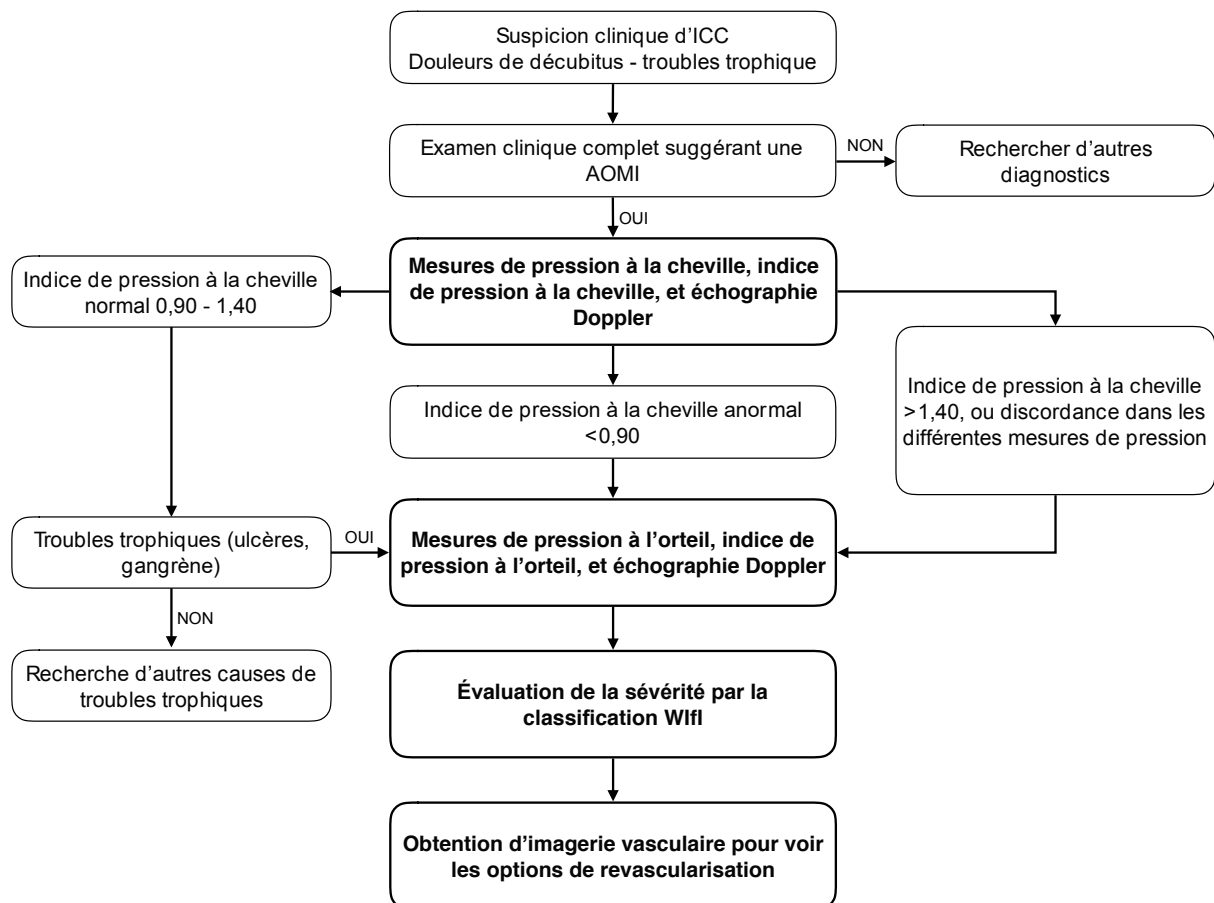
Suspicion clinique d'ICC
Douleurs de décubitus - troubles trophique

Examen clinique complet suggérant une AOMI

NON

Rechercher d'autres diagnostics

OUI

Indice de pression à la cheville normal 0,90 - 1,40

**Mesures de pression à la cheville, indice de pression à la cheville, et échographie Doppler**

Indice de pression à la cheville anormal <0,90

Indice de pression à la cheville >1,40, ou discordance dans les différentes mesures de pression

Troubles trophiques (ulcères, gangrène)

OUI

**Mesures de pression à l'orteil, indice de pression à l'orteil, et échographie Doppler**

NON

Recherche d'autres causes de troubles trophiques

**Évaluation de la sévérité par la classification WIfI**

**Obtention d'imagerie vasculaire pour voir les options de revascularisation**